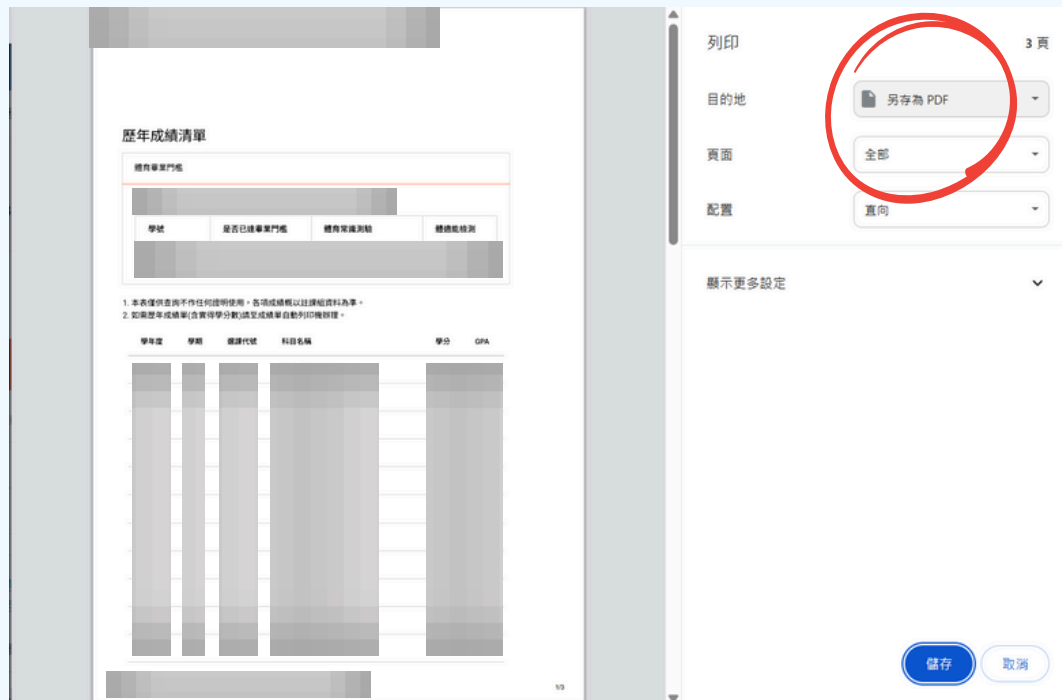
歷年成績清單

體育畢業門檻

| 學號 | 是否已達畢業門檻 | 體育常識測驗 | 體適能檢測 |
|---|---|---|---|
| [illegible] | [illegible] | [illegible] | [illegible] |

1. 本表僅供查詢不作任何證明使用，各項成績概以註課組資料為準。
2. 如需歷年成績單(含實得學分數)請至成績單自動列印機辦理。

| 學年度 | 學期 | 選課代號 | 科目名稱 | 學分 | GPA |
|---|---|---|---|---|---|
| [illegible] | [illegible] | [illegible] | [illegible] | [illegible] | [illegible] |

1/3

列印 3 頁

目的地 另存為 PDF

頁面 全部

配置 直向

顯示更多設定

儲存 取消